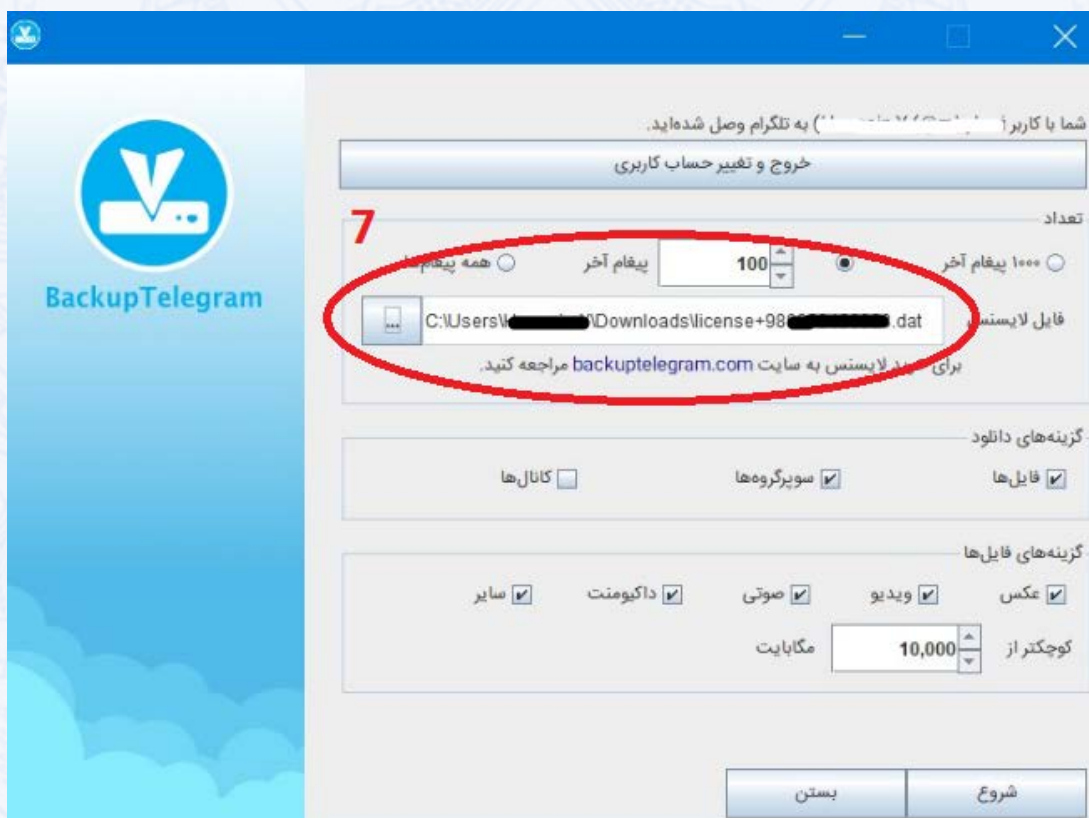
BackupTelegram

شما با کاربر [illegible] به تلگرام وصل شده‌اید.

خروج و تغییر حساب کاربری

تعداد

7

۱۰۰۰ پیغام آخر

100

پیغام آخر

همه پیغام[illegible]

فایل لایسنس

...

C:\Users\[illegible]\Downloads\license+98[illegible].dat

برای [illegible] لایسنس به سایت backuptelegram.com مراجعه کنید.

گزینه‌های دانلود

فایل‌ها

سوپرگروه‌ها

کانال‌ها

گزینه‌های فایل‌ها

عکس

ویدیو

صوتی

داکیومنت

سایر

کوچکتر از

10,000

مگابایت

شروع

بستن